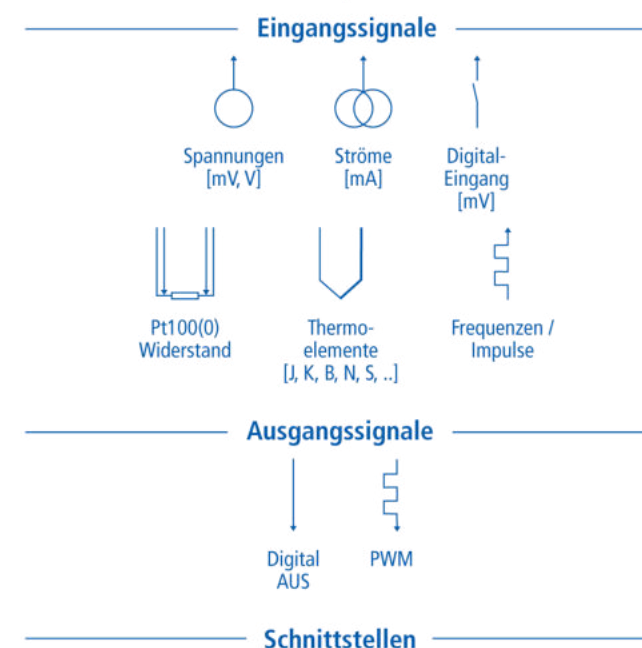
Eingangssignale

Spannungen [mV, V]

Ströme [mA]

Digital-Eingang [mV]

Pt100(0) Widerstand

Thermoelemente [J, K, B, N, S, ..]

Frequenzen / Impulse

Ausgangssignale

Digital AUS

PWM

Schnittstellen